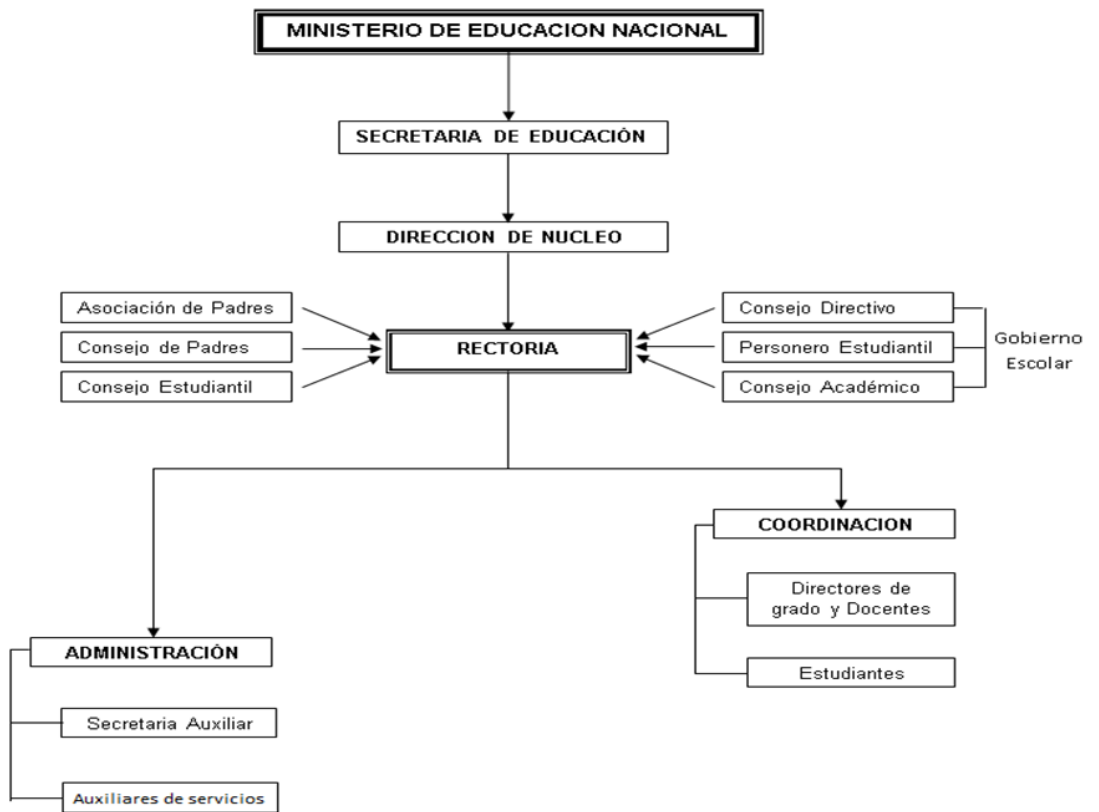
MINISTERIO DE EDUCACION NACIONAL

SECRETARIA DE EDUCACIÓN

DIRECCION DE NUCLEO

Asociación de Padres

Consejo de Padres

Consejo Estudiantil

RECTORIA

Consejo Directivo

Personero Estudiantil

Consejo Académico

Gobierno Escolar

COORDINACION

Directores de grado y Docentes

Estudiantes

ADMINISTRACIÓN

Secretaria Auxiliar

Auxiliares de servicios